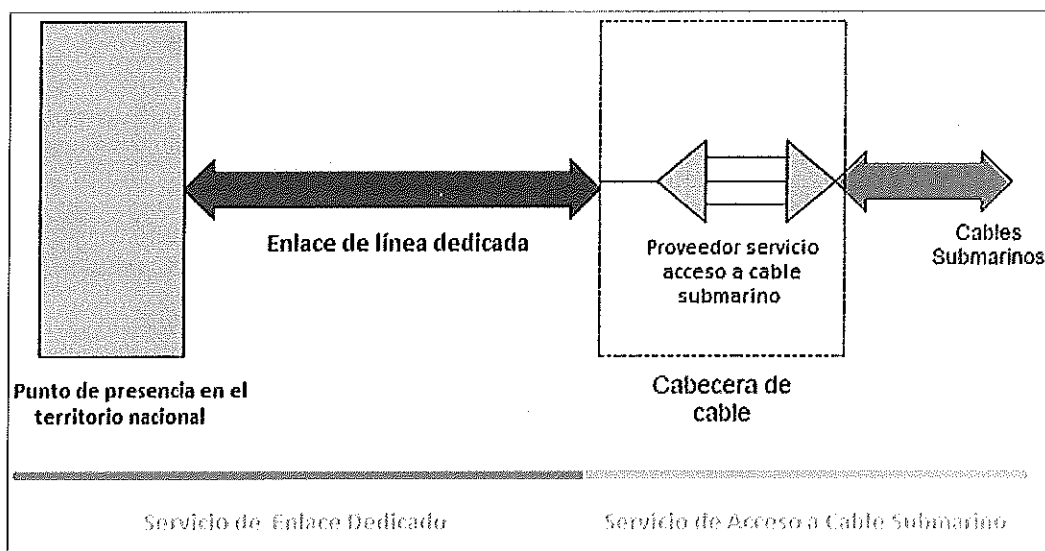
Enlace de línea dedicada

Proveedor servicio acceso a cable submarino

Cables Submarinos

Punto de presencia en el territorio nacional

Cabecera de cable

Servicio de Enlace Dedicado

Servicio de Acceso a Cable Submarino